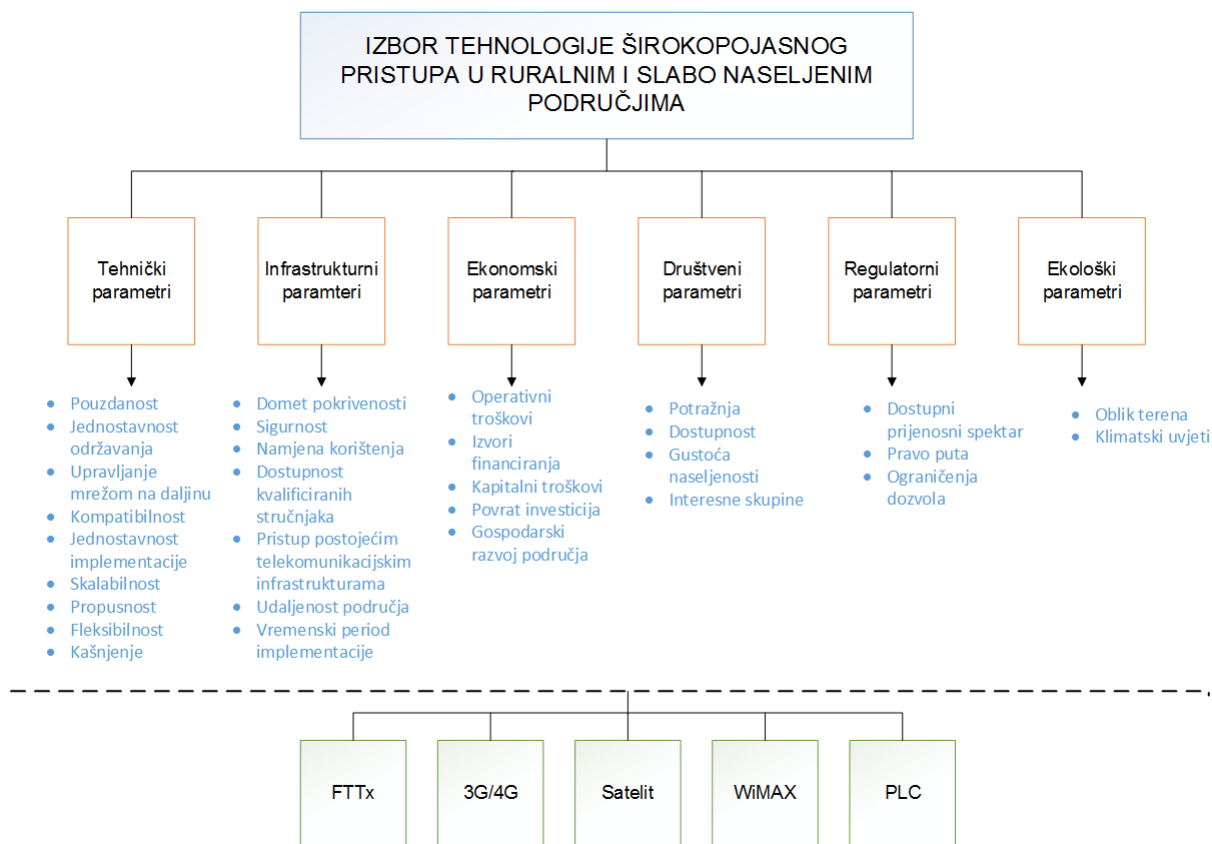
IZBOR TEHNOLOGIJE ŠIROKOPOJASNOG PRISTUPA U RURALNIM I SLABO NASELJENIM PODRUČJIMA

Tehnički parametri
- Pouzdanost
- Jednostavnost održavanja
- Upravljanje mrežom na daljinu
- Kompatibilnost
- Jednostavnost implementacije
- Skalabilnost
- Propusnost
- Fleksibilnost
- Kašnjenje

Infrastrukturni paramteri
- Domet pokrivenosti
- Sigurnost
- Namjena korištenja
- Dostupnost kvalificiranih stručnjaka
- Pristup postojećim telekomunikacijskim infrastrukturama
- Udaljenost područja
- Vremenski period implementacije

Ekonomski parametri
- Operativni troškovi
- Izvori financiranja
- Kapitalni troškovi
- Povrat investicija
- Gospodarski razvoj područja

Društveni parametri
- Potražnja
- Dostupnost
- Gustoća naseljenosti
- Interesne skupine

Regulatorni parametri
- Dostupni prijenosni spektar
- Pravo puta
- Ograničenja dozvola

Ekološki parametri
- Oblik terena
- Klimatski uvjeti

FTTx
3G/4G
Satelit
WiMAX
PLC